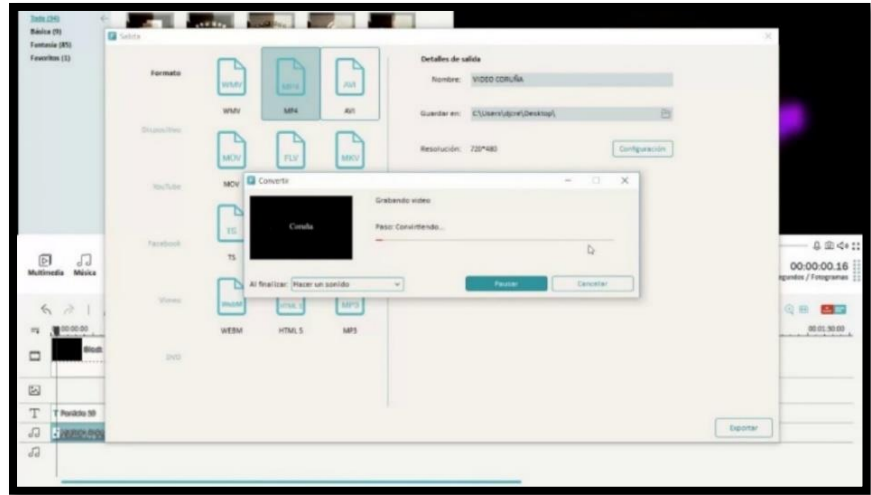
Todo (34)
Básico (9)
Fantasía (85)
Favoritos (1)

Salida

Formato

WMV
WMV

MP4
MP4

AVI
AVI

Dispositivo

MOV
MOV

FLV

MKV

YouTube

TS
TS

Facebook

Vimeo

WebM
WEBM

HTML 5
HTML 5

MP3
MP3

DVD

Detalles de salida

Nombre: VIDEO CORUÑA

Guardar en: C:\Users\djcre\Desktop\

Resolución: 720*480

Configuración

Convertir

Coruña

Grabando video

Paso: Convirtiendo...

Al finalizar: Hacer un sonido

Pausar

Cancelar

Exportar

Multimedia
Música

00:00:00.16
Segundos / Fotogramas

00:00:00
00:01:30:00

Blosk
T Partido 59
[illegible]